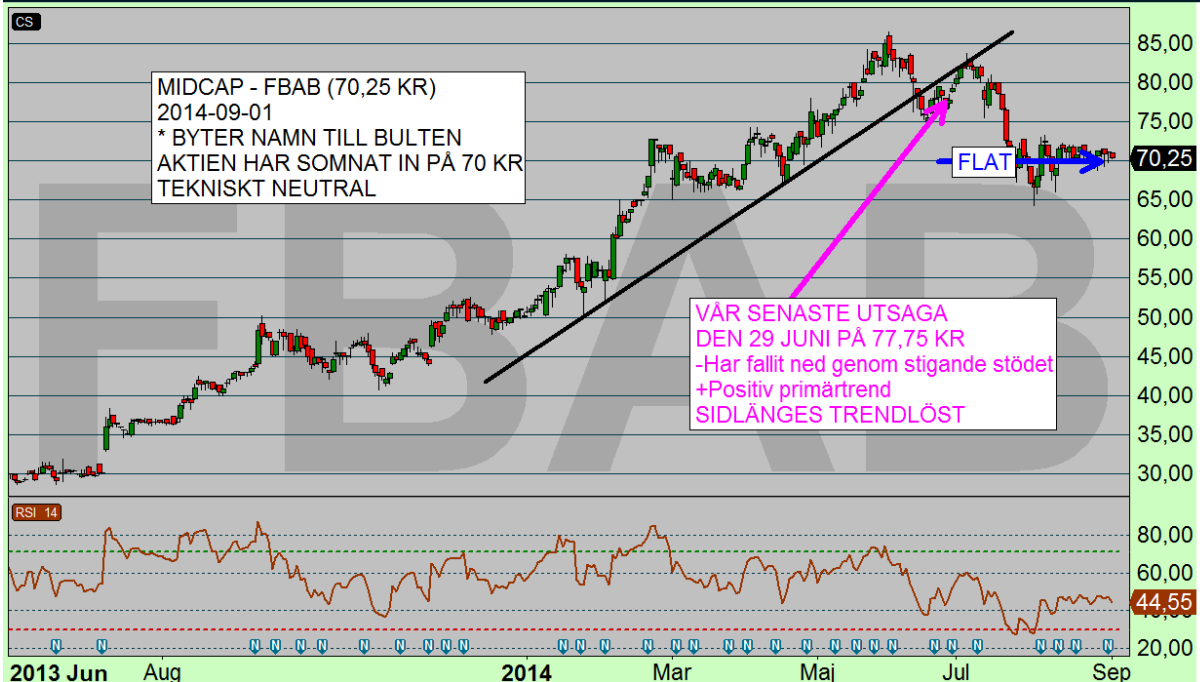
CS

MIDCAP - FBAB (70,25 KR)
2014-09-01
* BYTER NAMN TILL BULTEN
AKTIEN HAR SOMNAT IN PÅ 70 KR
TEKNISKT NEUTRAL

FBAB

FLAT

VÅR SENASTE UTSAGA
DEN 29 JUNI PÅ 77,75 KR
-Har fallit ned genom stigande stödet
+Positiv primärtrend
SIDLÄNGES TRENDLÖST

85,00
80,00
75,00
70,25
65,00
60,00
55,00
50,00
45,00
40,00
35,00
30,00

RSI 14

80,00
60,00
44,55
20,00

2013 Jun
Aug
2014
Mar
Maj
Jul
Sep